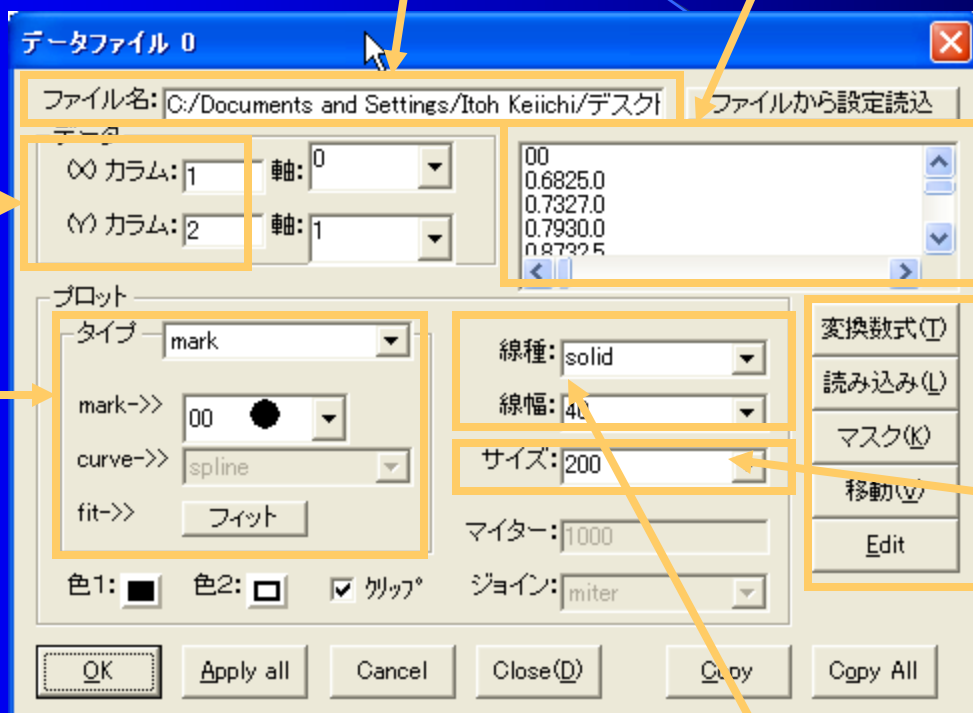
データファイル 0

ファイル名: C:/Documents and Settings/Itoh Keiichi/デスクト

ファイルから設定読込

データ

(X) カラム: 1 軸: 0

(Y) カラム: 2 軸: 1

00
0.6825.0
0.7327.0
0.7930.0
0.8732.5

プロット

タイプ mark

mark->> 00

curve->> spline

fit->> フィット

線種: solid

線幅: 40

サイズ: 200

マイター: 1000

ジョイン: miter

変換数式(T)

読み込み(L)

マスク(K)

移動(V)

Edit

色1: 色2: クリップ

OK Apply all Cancel Close(D) Copy Copy All